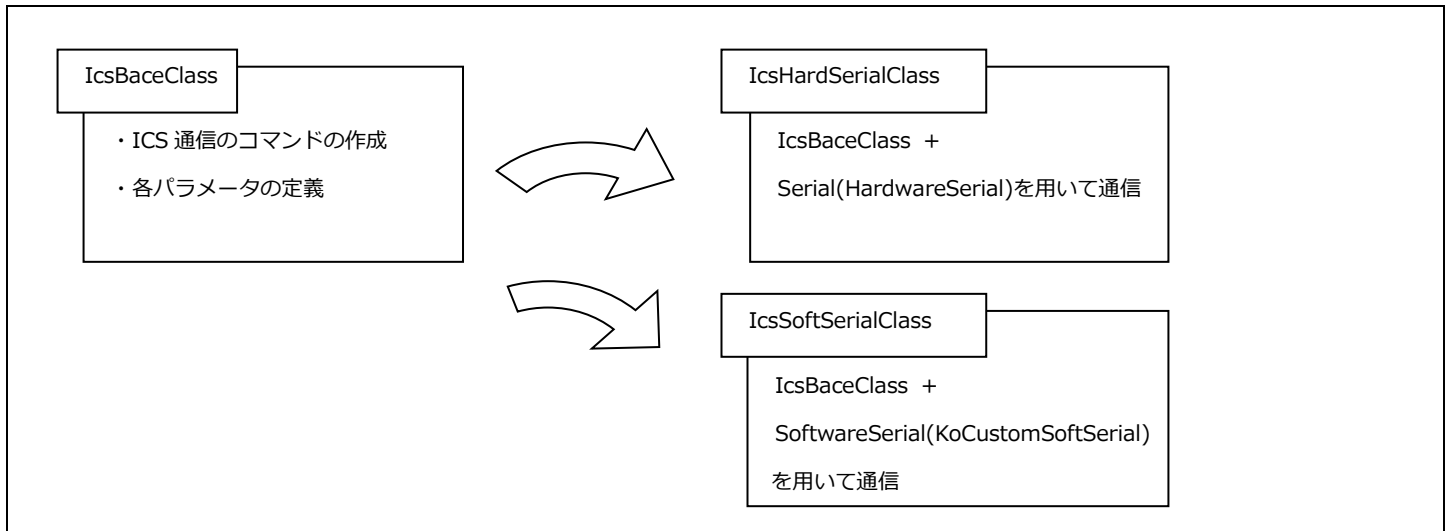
IcsBaceClass

・ICS 通信のコマンドの作成

・各パラメータの定義

IcsHardSerialClass

IcsBaceClass +

Serial(HardwareSerial)を用いて通信

IcsSoftSerialClass

IcsBaceClass +

SoftwareSerial(KoCustomSoftSerial)

を用いて通信